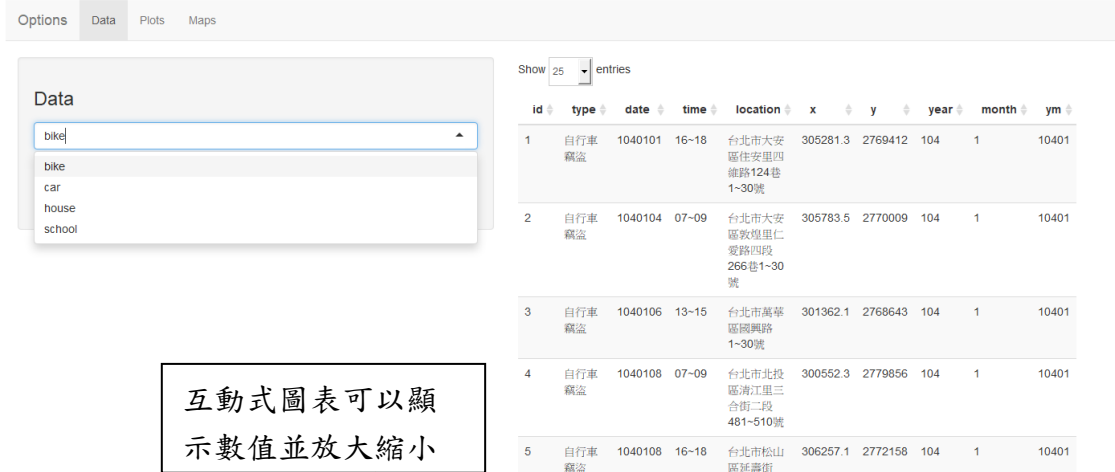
Options Data Plots Maps

Data

bike

bike
car
house
school

Show 25 entries

| id | type | date | time | location | x | y | year | month | ym |
|---|---|---|---|---|---|---|---|---|---|
| 1 | 自行車竊盜 | 1040101 | 16~18 | 台北市大安區佳安里四維路124巷1~30號 | 305281.3 | 2769412 | 104 | 1 | 10401 |
| 2 | 自行車竊盜 | 1040104 | 07~09 | 台北市大安區敦煌里仁愛路四段266巷1~30號 | 305783.5 | 2770009 | 104 | 1 | 10401 |
| 3 | 自行車竊盜 | 1040106 | 13~15 | 台北市萬華區國興路1~30號 | 301362.1 | 2768643 | 104 | 1 | 10401 |
| 4 | 自行車竊盜 | 1040108 | 07~09 | 台北市北投區清江里三合街二段481~510號 | 300552.3 | 2779856 | 104 | 1 | 10401 |
| 5 | 自行車竊盜 | 1040108 | 16~18 | 台北市松山區延壽街 | 306257.1 | 2772158 | 104 | 1 | 10401 |

互動式圖表可以顯示數值並放大縮小